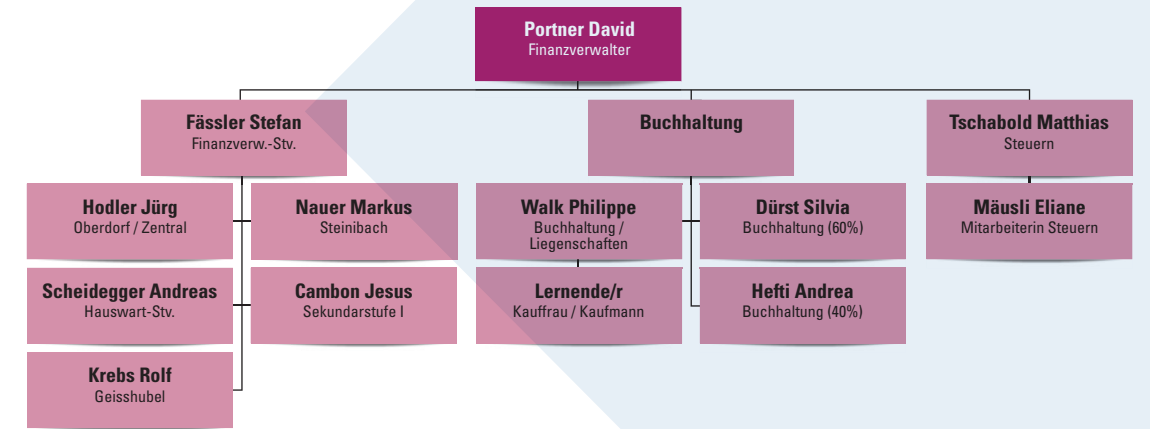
Portner David
Finanzverwalter

Fässler Stefan
Finanzverw.-Stv.

Buchhaltung

Tschabold Matthias
Steuern

Hodler Jürg
Oberdorf / Zentral

Nauer Markus
Steinibach

Walk Philippe
Buchhaltung / Liegenschaften

Dürst Silvia
Buchhaltung (60%)

Mäusli Eliane
Mitarbeiterin Steuern

Scheidegger Andreas
Hauswart-Stv.

Cambon Jesus
Sekundarstufe I

Lernende/r
Kauffrau / Kaufmann

Hefti Andrea
Buchhaltung (40%)

Krebs Rolf
Geisshubel